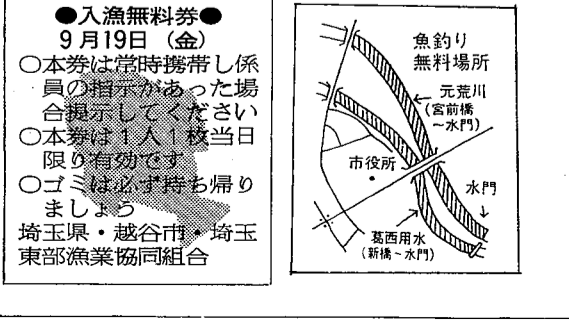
●入漁無料券●
9月19日（金）
○本券は常時携帯し係員の指示があった場合提示してください
○本券は1人1枚当日限り有効です
○ゴミは必ず持ち帰りましょう
埼玉県・越谷市・埼玉東部漁業協同組合

魚釣り
無料場所
元荒川
（宮前橋
～水門）
市役所
水門
葛西用水
（新橋～水門）